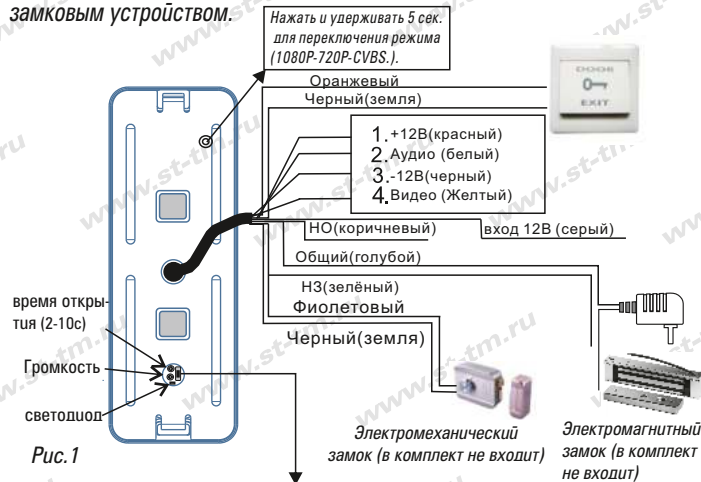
замковым устройством.

Нажать и удерживать 5 сек. для переключения режима (1080P-720P-CVBS.).

Оранжевый

Черный(земля)

DOOR

EXIT

1. +12В(красный)
2. Аудио (белый)
3. -12В(черный)
4. Видео (Желтый)

НО(коричневый)

вход 12В (серый)

Общий(голубой)

НЗ(зелёный)

Фиолетовый

Черный(земля)

время открытия (2-10с)

Громкость

светодиод

Рис.1

Электромеханический замок (в комплект не входит)

Электромагнитный замок (в комплект не входит)

www.st-tm.ru